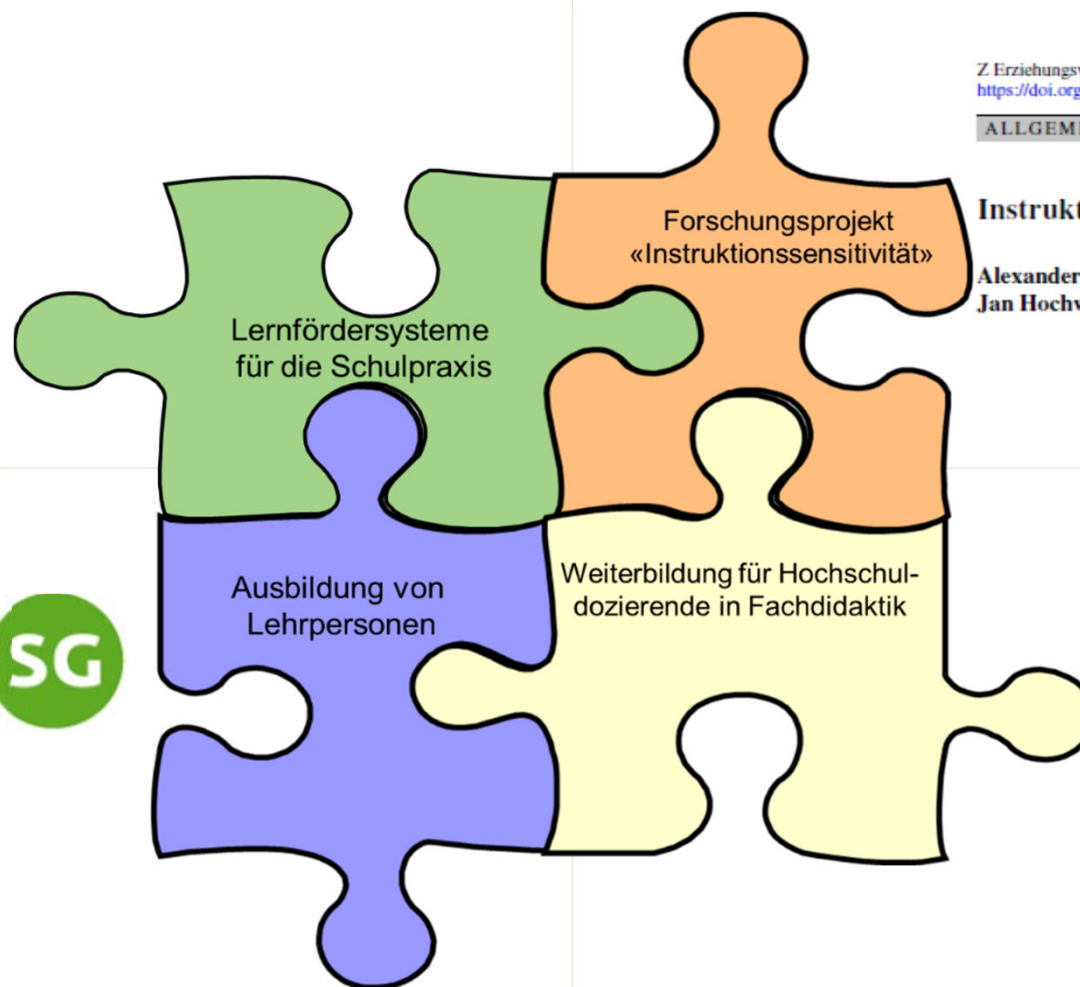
Z Erziehungsw
https://doi.org

ALLGEM

Instrukt

Alexander
Jan Hochw

Forschungsprojekt «Instruktionssensitivität»

Lernfördersysteme für die Schulpraxis

Ausbildung von Lehrpersonen

Weiterbildung für Hochschuldozierende in Fachdidaktik

SG